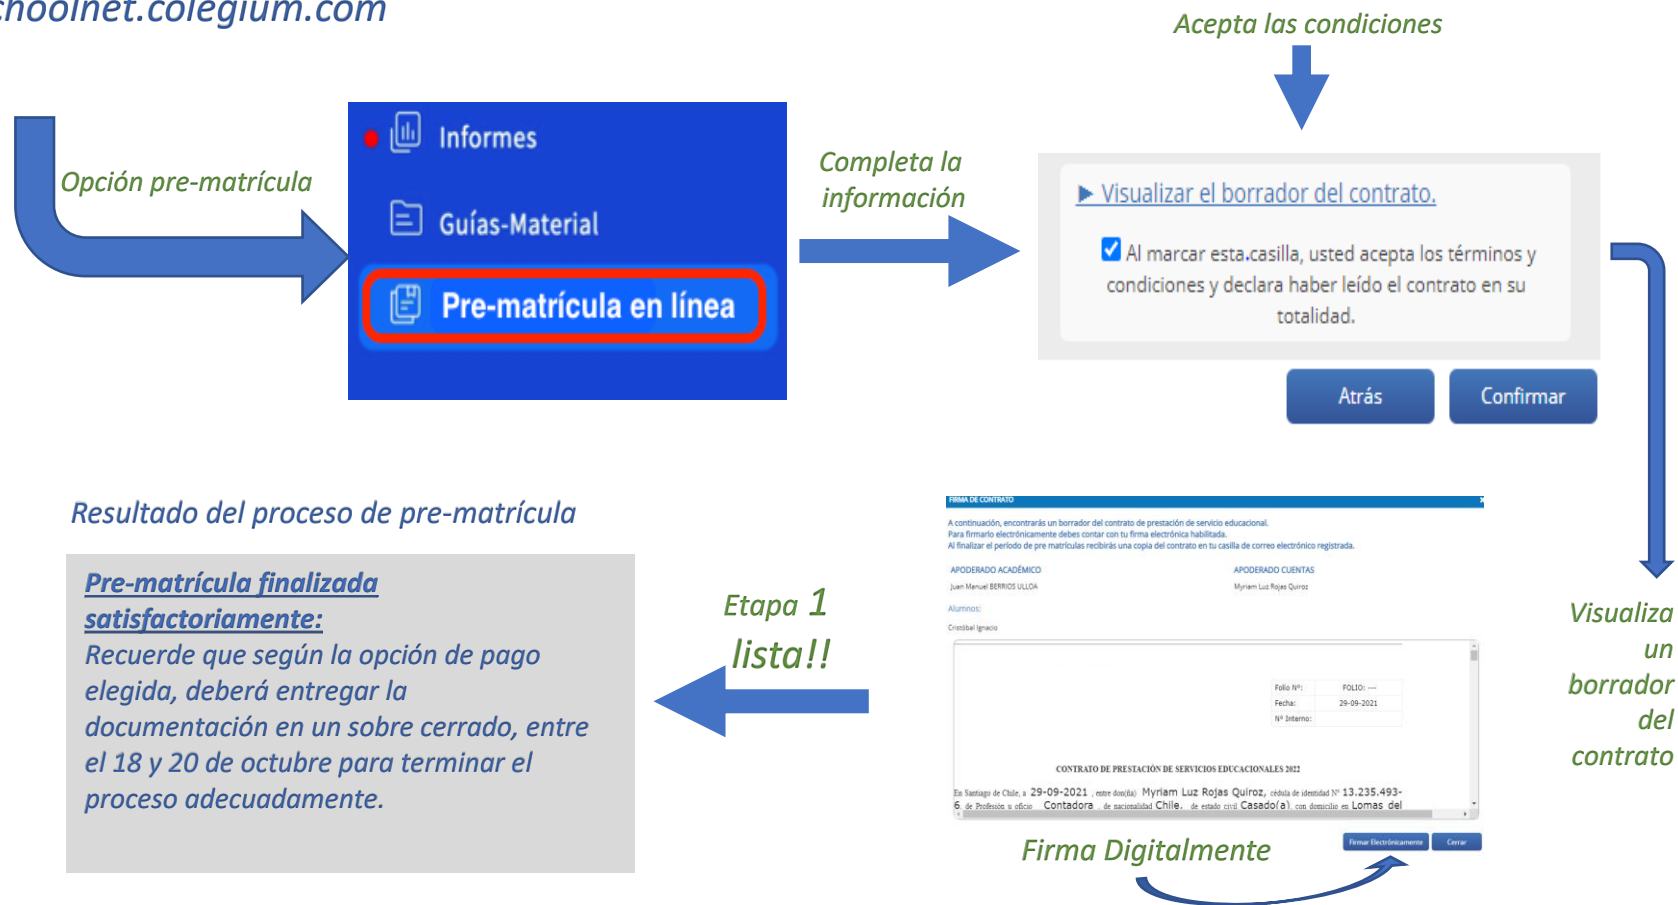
:hoolnet.colegium.com

Opción pre-matrícula

Informes

Guías-Material

Pre-matrícula en línea

Completa la información

Acepta las condiciones

▶ Visualizar el borrador del contrato.

Al marcar esta casilla, usted acepta los términos y condiciones y declara haber leído el contrato en su totalidad.

Atrás

Confirmar

Visualiza un borrador del contrato

Resultado del proceso de pre-matrícula

Pre-matrícula finalizada satisfactoriamente:
Recuerde que según la opción de pago elegida, deberá entregar la documentación en un sobre cerrado, entre el 18 y 20 de octubre para terminar el proceso adecuadamente.

Etapa 1 lista!!

FIRMA DE CONTRATO

A continuación, encontrarás un borrador del contrato de prestación de servicio educacional.
Para firmarlo electrónicamente debes contar con tu firma electrónica habilitada.
Al finalizar el periodo de pre matrículas recibirás una copia del contrato en tu casilla de correo electrónico registrada.

APODERADO ACADÉMICO

Juan Manuel BERRIOS ULLOA

APODERADO CUENTAS

Myriam Luz Rojas Quiroz

Alumnos:

Cristóbal Ignacio

Folio Nº: FOLIO: ---
Fecha: 29-09-2021
Nº Interno:

CONTRATO DE PRESTACIÓN DE SERVICIOS EDUCACIONALES 2022

En Santiago de Chile, a 29-09-2021, entre don(ña) Myriam Luz Rojas Quiroz, cédula de identidad Nº 13.235.493-6 de Profesión u oficio Contadora de nacionalidad Chile, de estado civil Casado(a) con domicilio en Lomas del

Firmar Electrónicamente

Cerrar

Firma Digitalmente